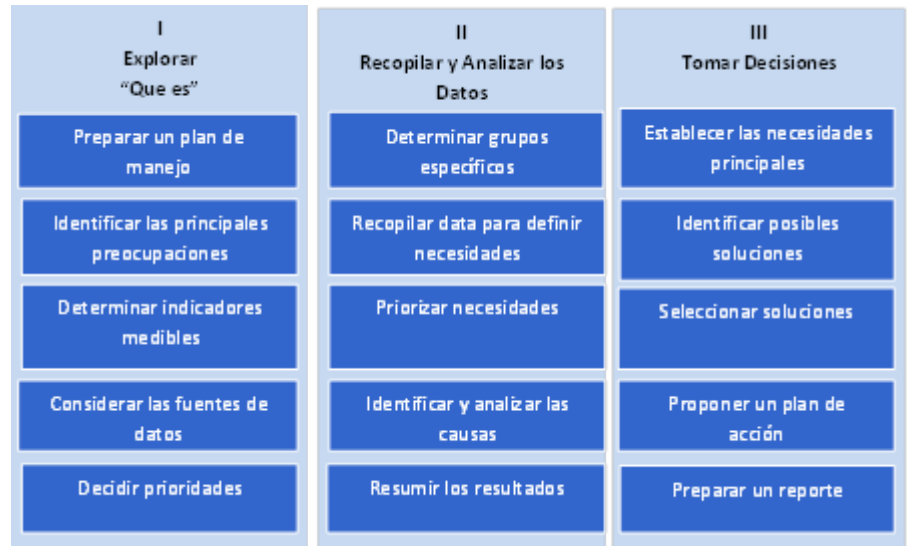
I
Explorar
“Que es”

Preparar un plan de manejo

Identificar las principales preocupaciones

Determinar indicadores medibles

Considerar las fuentes de datos

Decidir prioridades

II
Recopilar y Analizar los Datos

Determinar grupos específicos

Recopilar data para definir necesidades

Priorizar necesidades

Identificar y analizar las causas

Resumir los resultados

III
Tomar Decisiones

Establecer las necesidades principales

Identificar posibles soluciones

Seleccionar soluciones

Proponer un plan de acción

Preparar un reporte